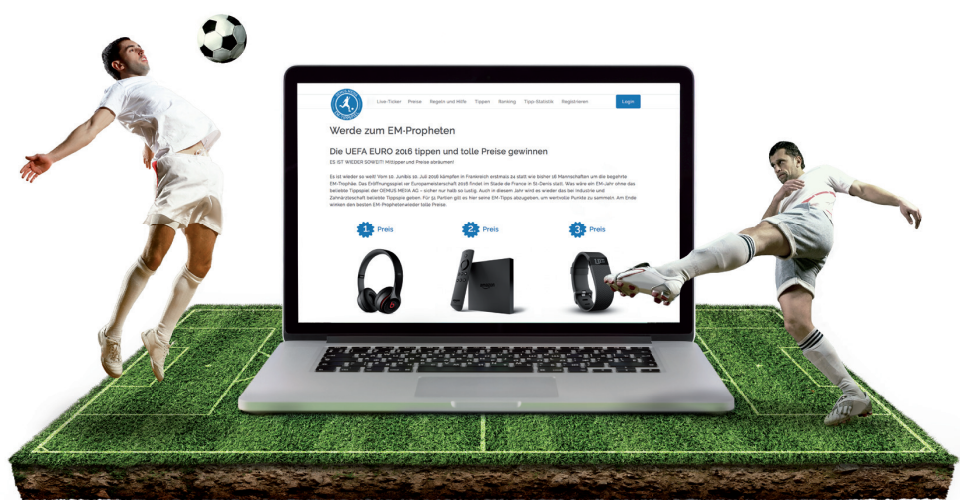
Live-Ticker Preise Regeln und Hilfe Tippen Ranking Tipp-Statistik Registrieren Login

Werde zum EM-Propheten

Die UEFA EURO 2016 tippen und tolle Preise gewinnen

ES IST WIEDER SOWEIT! Mitttippen und Preise abräumen!

Es ist wieder so weit! Vom 10. Juni bis 10. Juli 2016 kämpfen in Frankreich erstmals 24 statt wie bisher 16 Mannschaften um die begehrte EM-Trophäe. Das Eröffnungsspiel der Europameisterschaft 2016 findet im Stade de France in St-Denis statt. Was wäre ein EM-Jahr ohne das beliebte Tippspiel der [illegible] – sicher nur halb so lustig. Auch in diesem Jahr wird es wieder das bei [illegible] und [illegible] beliebte Tippspiel geben. Für 51 Partien gilt es hier seine EM-Tipps abzugeben, um wertvolle Punkte zu sammeln. Am Ende winken den besten EM-Propheten wieder tolle Preise.

1 Preis

2 Preis

3 Preis